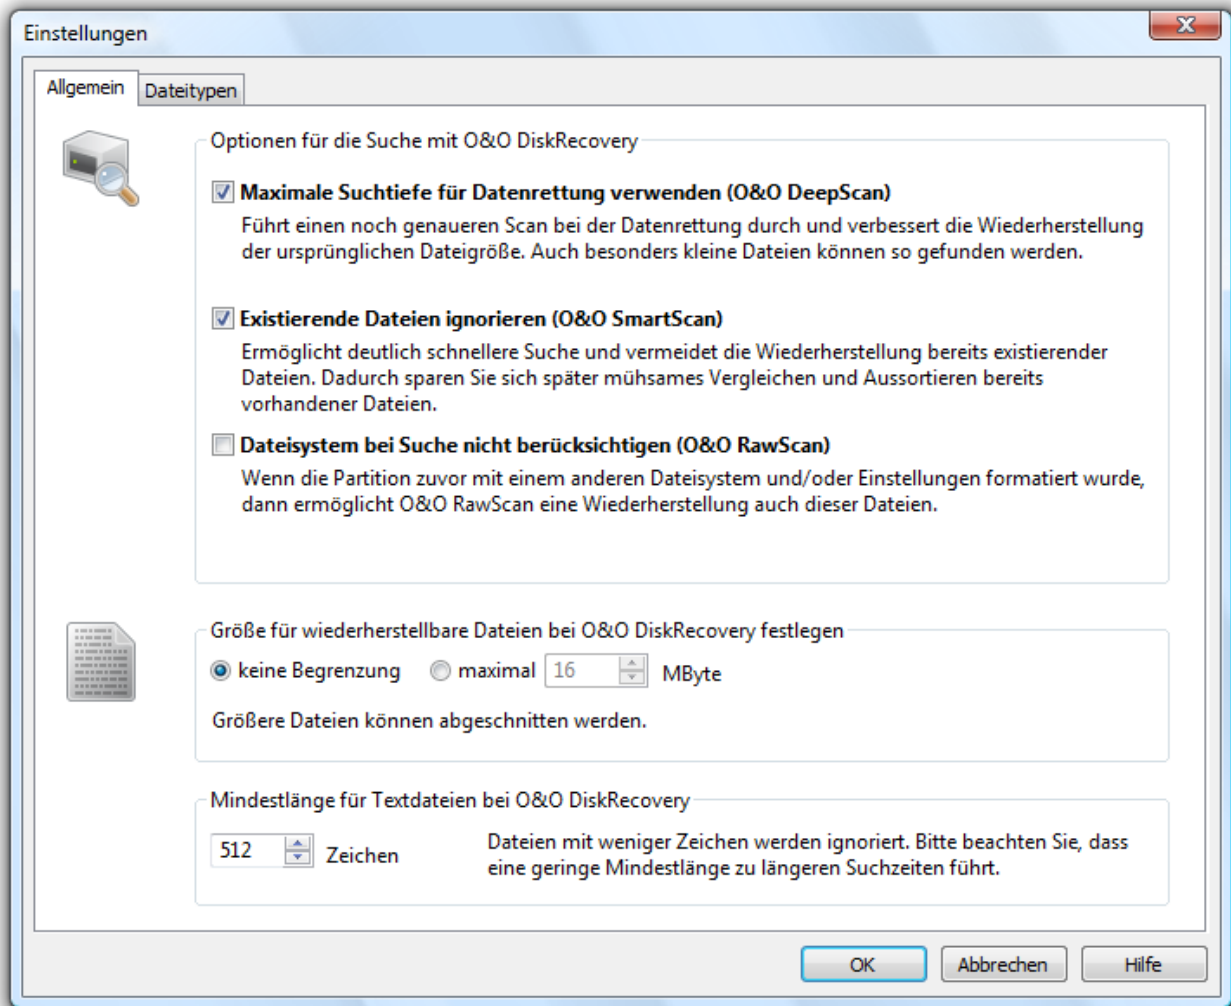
Einstellungen

Allgemein
Dateitypen

Optionen für die Suche mit O&O DiskRecovery

Maximale Suchtiefe für Datenrettung verwenden (O&O DeepScan)
Führt einen noch genaueren Scan bei der Datenrettung durch und verbessert die Wiederherstellung der ursprünglichen Dateigröße. Auch besonders kleine Dateien können so gefunden werden.

Existierende Dateien ignorieren (O&O SmartScan)
Ermöglicht deutlich schnellere Suche und vermeidet die Wiederherstellung bereits existierender Dateien. Dadurch sparen Sie sich später mühsames Vergleichen und Aussortieren bereits vorhandener Dateien.

Dateisystem bei Suche nicht berücksichtigen (O&O RawScan)
Wenn die Partition zuvor mit einem anderen Dateisystem und/oder Einstellungen formatiert wurde, dann ermöglicht O&O RawScan eine Wiederherstellung auch dieser Dateien.

Größe für wiederherstellbare Dateien bei O&O DiskRecovery festlegen
keine Begrenzung
maximal
16
MByte

Größere Dateien können abgeschnitten werden.

Mindestlänge für Textdateien bei O&O DiskRecovery
512
Zeichen
Dateien mit weniger Zeichen werden ignoriert. Bitte beachten Sie, dass eine geringe Mindestlänge zu längeren Suchzeiten führt.

OK
Abbrechen
Hilfe